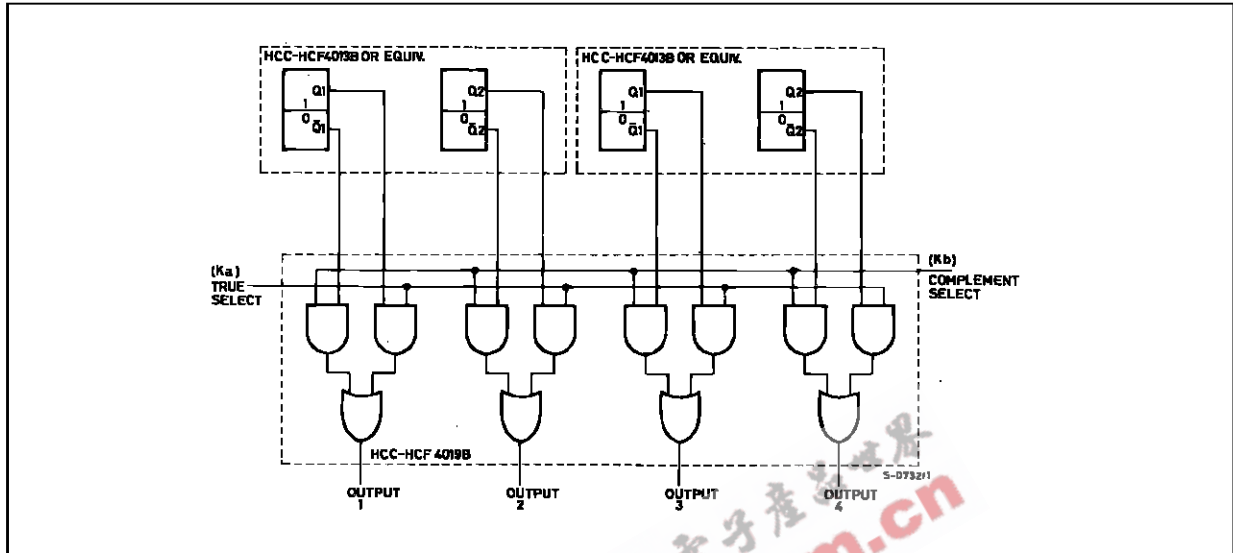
HCC-HCF4013B OR EQUIV.

1
0
Q1
$\bar{Q}1$

1
0
Q2
$\bar{Q}2$

HCC-HCF4013B OR EQUIV.

1
0
Q1
$\bar{Q}1$

1
0
Q2
$\bar{Q}2$

(Ka)
TRUE
SELECT

(Kb)
COMPLEMENT
SELECT

HCC-HCF 4019B

S-0732/1

OUTPUT
1

OUTPUT
2

OUTPUT
3

OUTPUT
4

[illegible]子産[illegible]世界
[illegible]n.cn